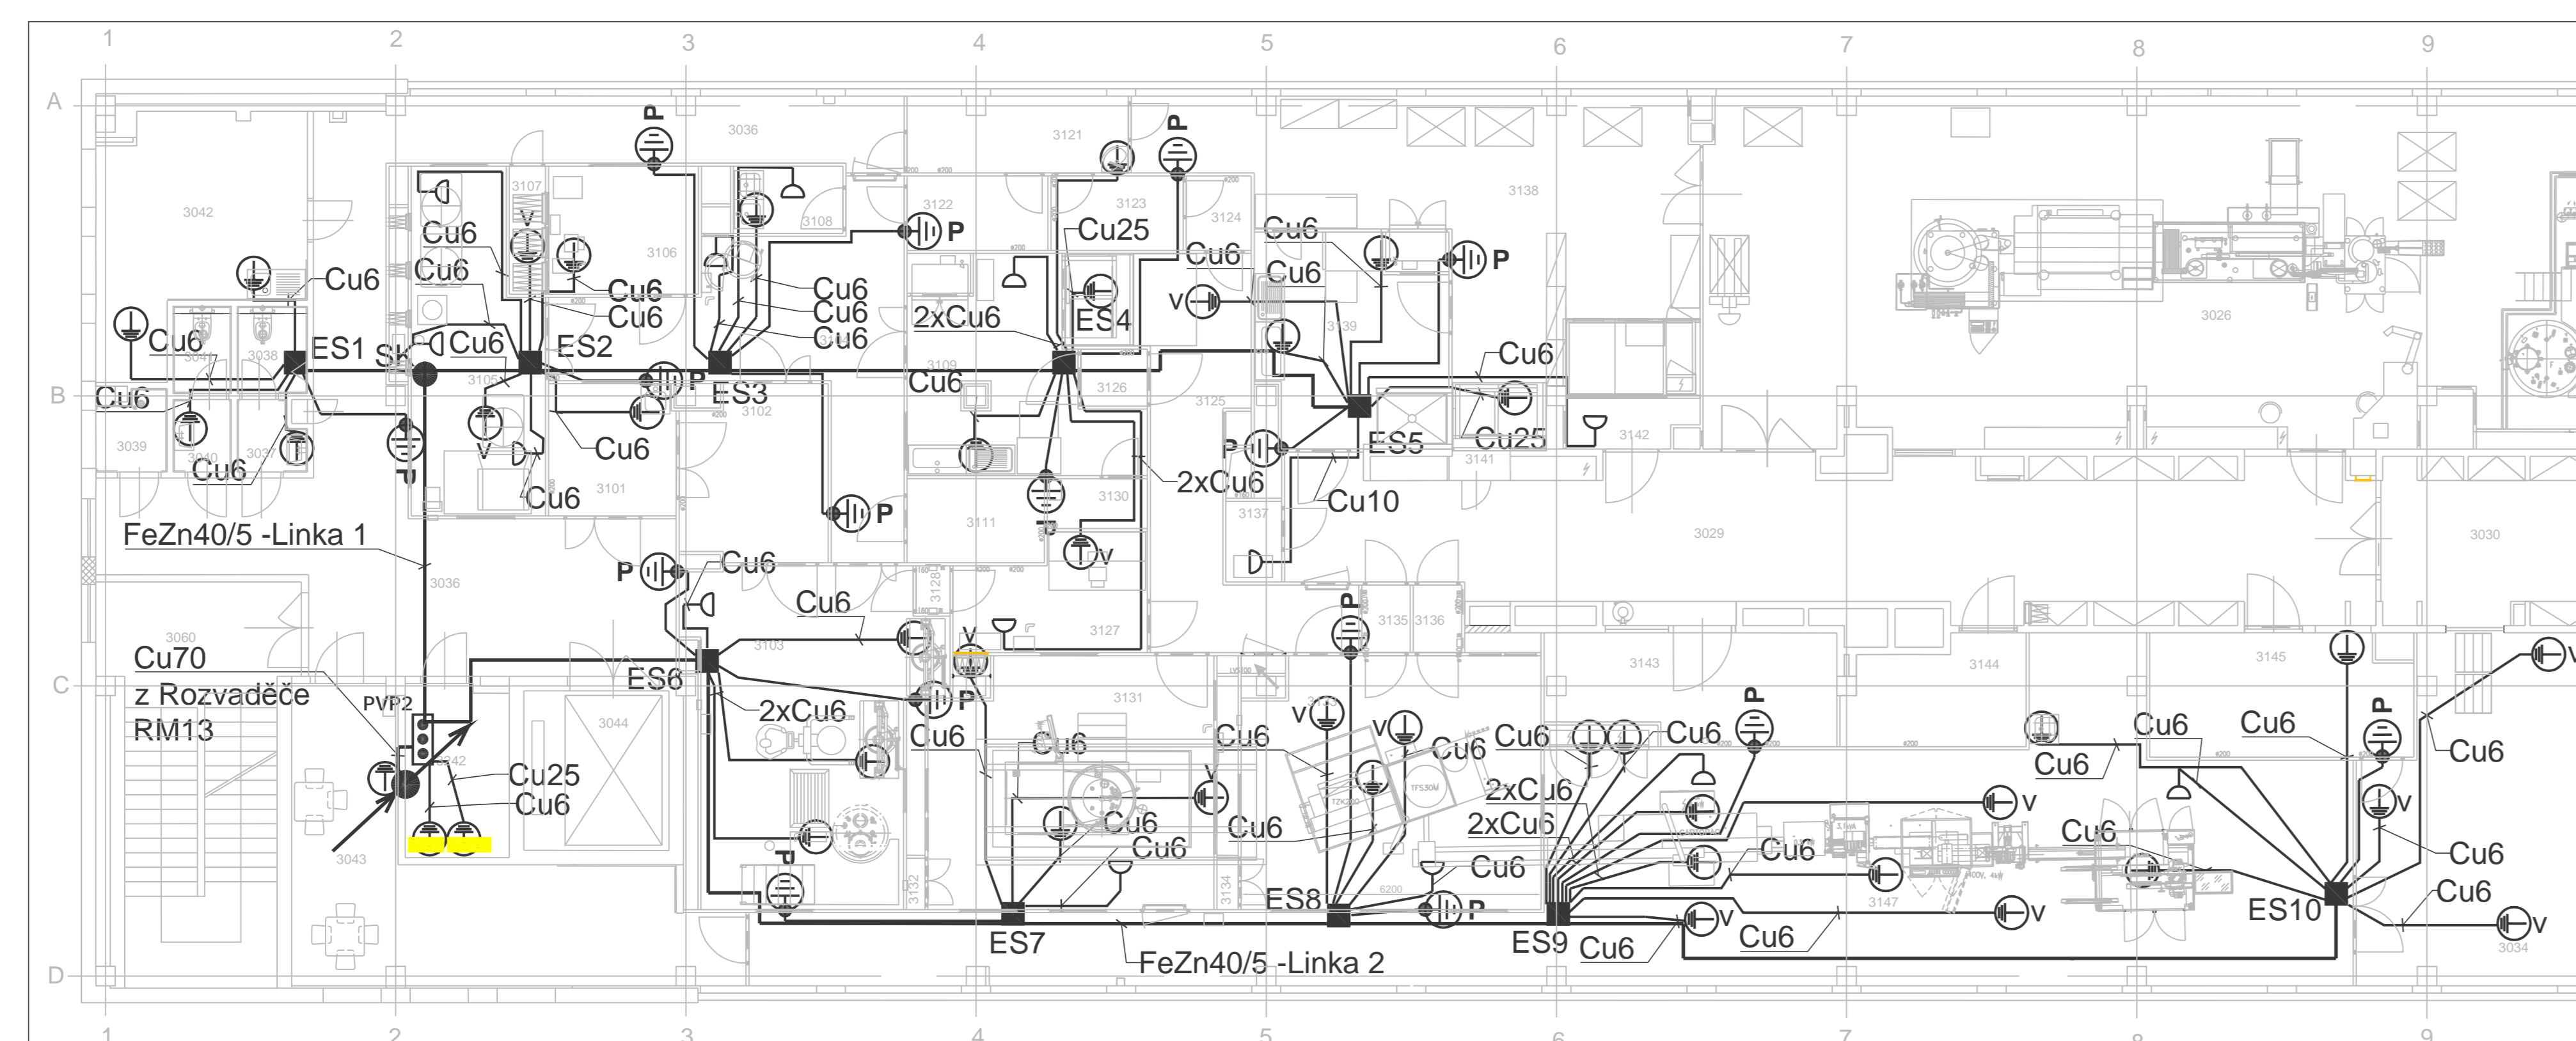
1 2 3 4 5 6 7 8 9

A

B

C

D

3036
3121
3138
3042
3107
3108
3122
3123
3124
3106
3026
Cu6
Cu6
Cu6
Cu6
Cu6
Cu6
Cu6
Cu25
Cu6
Cu6
P
P
P
P
V
V
2xCu6
ES4
ES1
SK
Cu6
ES2
ES3
Cu6
3139
Cu6
3041
3038
3105
3109
Cu6
3126
3125
Cu6
B
Cu6
3039
3040
3037
3102
ES5
Cu25
3141
3142
Cu6
Cu6
Cu6
3101
2xCu6
Cu10
3130
3137
3111
FeZn40/5 -Linka 1
3029
3030
Cu6
3036
3128
Cu6
3135
3136
3060
Cu70
z Rozvaděče
RM13
3103
3127
ES6
3143
3144
3145
PVP2
3044
2xCu6
3131
Cu6
Cu6
Cu6
Cu6
Cu6
Cu6
Cu6
Cu6
Cu6
Cu25
Cu6
2xCu6
2xCu6
Cu6
Cu6
Cu6
Cu6
Cu6
Cu6
Cu6
3043
3132
3134
ES8
3147
ES9
Cu6
Cu6
ES10
Cu6
3034
ES7
FeZn40/5 -Linka 2
1 2 3 4 5 6 7 8 9